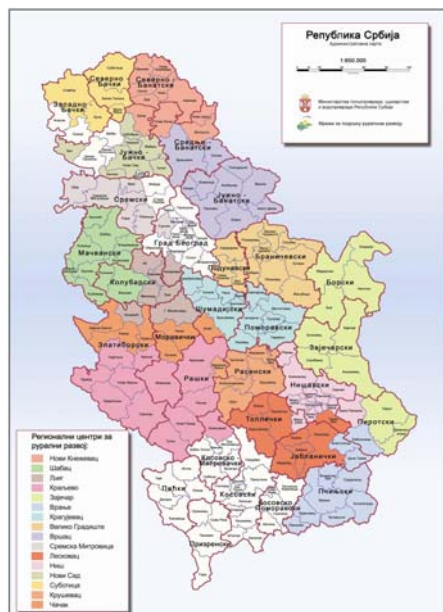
Република Србија
Административна карта

1:650.000

Министарство пољопривреде, шумарства и водопривреде Републике Србије

Мрежа за подршку руралном развоју

Севернобачки
Севернобанатски
Западнобачки
Средњебанатски
Јужнобачки
Јужнобанатски
Сремски
Град Београд
Мачвански
Подунавски
Браничевски
Борски
Колубарски
Шумадијски
Поморавски
Зајечарски
Златиборски
Моравички
Расински
Нишавски
Рашки
Топлички
Пиротски
Јабланички
Косовскомитровачки
Пећки
Косовски
Пчињски
Косовскопоморавски
Призренски

Регионални центри за рурални развој
Нови Кнежевац
Шабац
Лиег
Краљево
Зајечар
Врање
Крагујевац
Велико Градиште
Вршац
Сремска Митровица
Лесковац
Ниш
Нови Сад
Суботица
Крушевац
Чачак